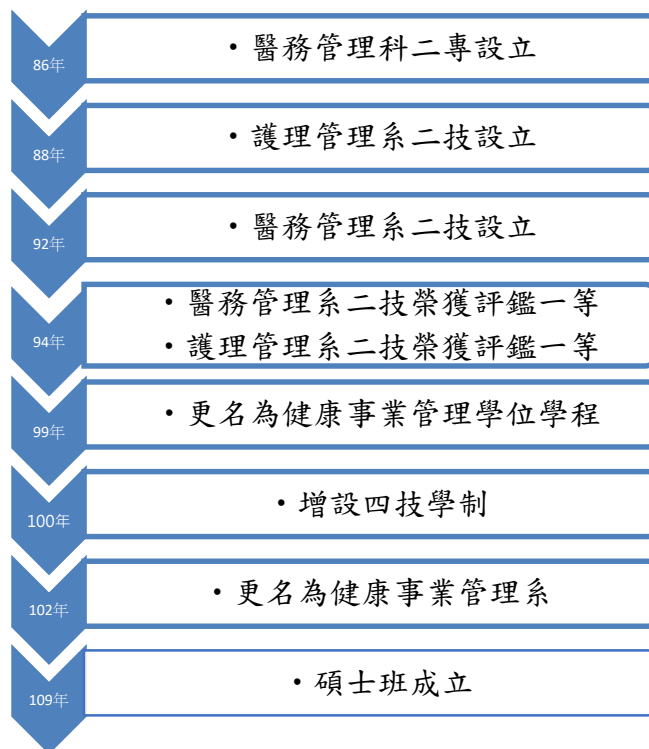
86年
• 醫務管理科二專設立

88年
• 護理管理系二技設立

92年
• 醫務管理系二技設立

94年
• 醫務管理系二技榮獲評鑑一等
• 護理管理系二技榮獲評鑑一等

99年
• 更名為健康事業管理學位學程

100年
• 增設四技學制

102年
• 更名為健康事業管理系

109年
• 碩士班成立